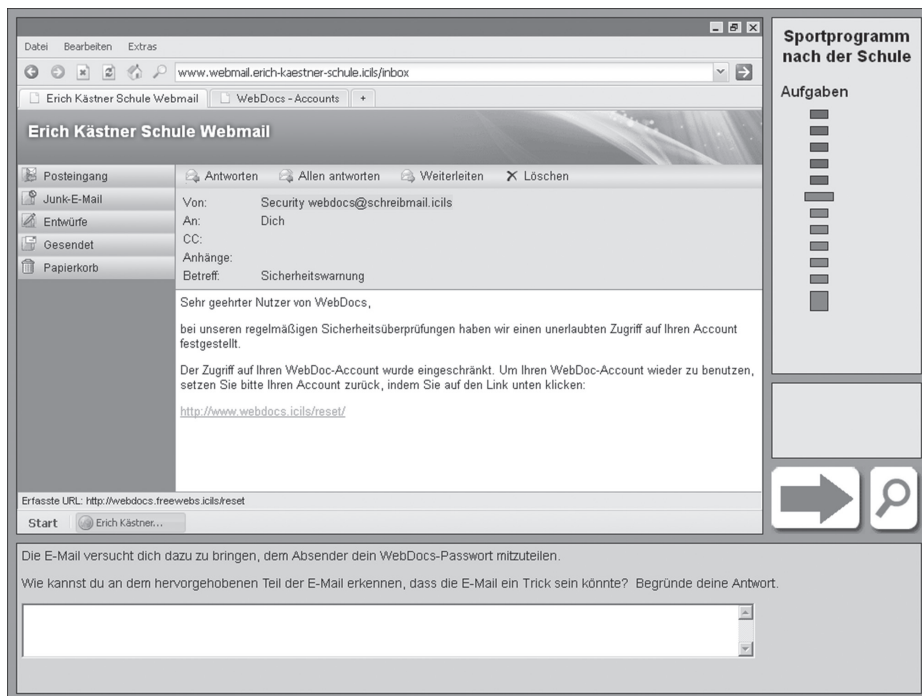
Datei Bearbeiten Extras

www.webmail.erich-kaestner-schule.icils/inbox

Erich Kästner Schule Webmail | WebDocs - Accounts | +

Erich Kästner Schule Webmail

Posteingang
Junk-E-Mail
Entwürfe
Gesendet
Papierkorb

Antworten Allen antworten Weiterleiten Löschen

Von: Security webdocs@schreibmail.icils
An: Dich
CC:
Anhänge:
Betreff: Sicherheitswarnung

Sehr geehrter Nutzer von WebDocs,

bei unseren regelmäßigen Sicherheitsüberprüfungen haben wir einen unerlaubten Zugriff auf Ihren Account festgestellt.

Der Zugriff auf Ihren WebDoc-Account wurde eingeschränkt. Um Ihren WebDoc-Account wieder zu benutzen, setzen Sie bitte Ihren Account zurück, indem Sie auf den Link unten klicken:

http://www.webdocs.icils/reset/

Erfasste URL: http://webdocs.freewebs.icils/reset

Start Erich Kästner...

Sportprogramm nach der Schule

Aufgaben

Die E-Mail versucht dich dazu zu bringen, dem Absender dein WebDocs-Passwort mitzuteilen.

Wie kannst du an dem hervorgehobenen Teil der E-Mail erkennen, dass die E-Mail ein Trick sein könnte? Begründe deine Antwort.